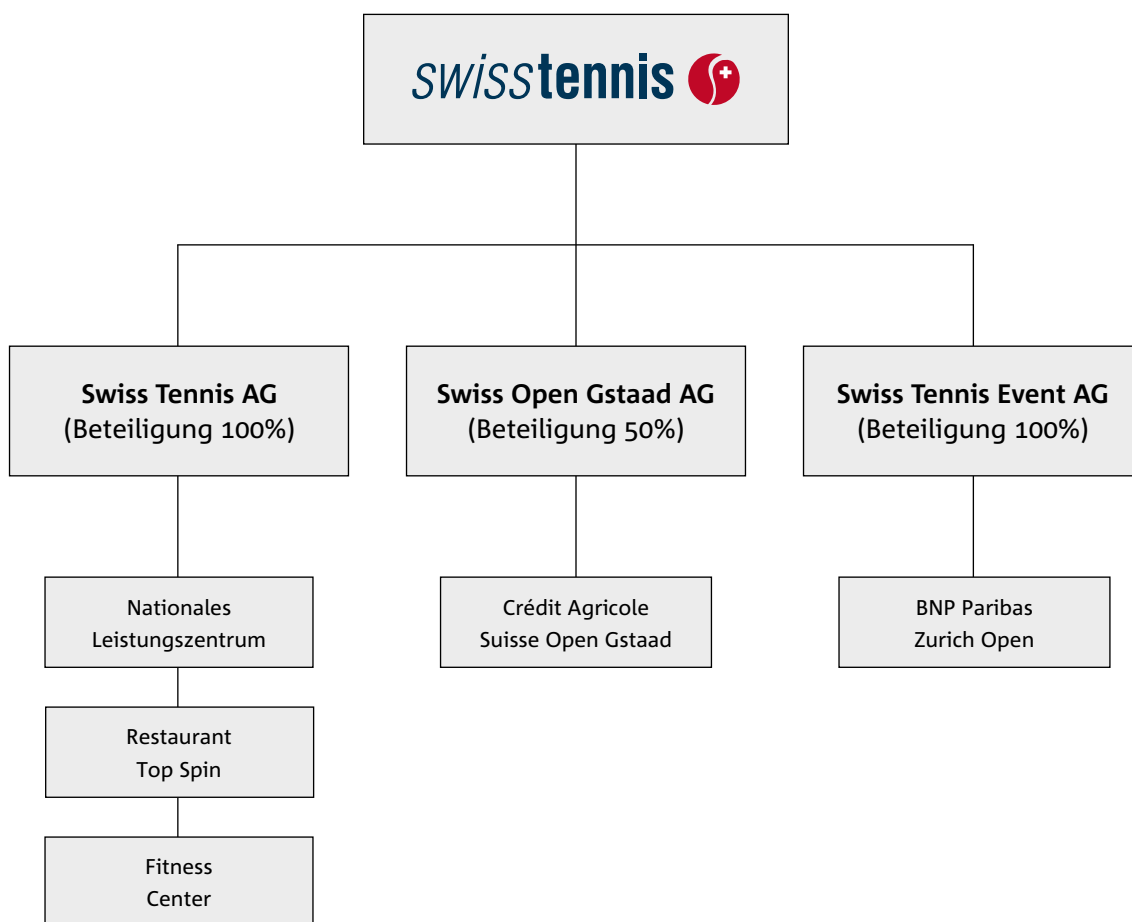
swisstennis

Swiss Tennis AG
(Beteiligung 100%)

Swiss Open Gstaad AG
(Beteiligung 50%)

Swiss Tennis Event AG
(Beteiligung 100%)

Nationales Leistungszentrum

Restaurant Top Spin

Fitness Center

Crédit Agricole Suisse Open Gstaad

BNP Paribas Zurich Open